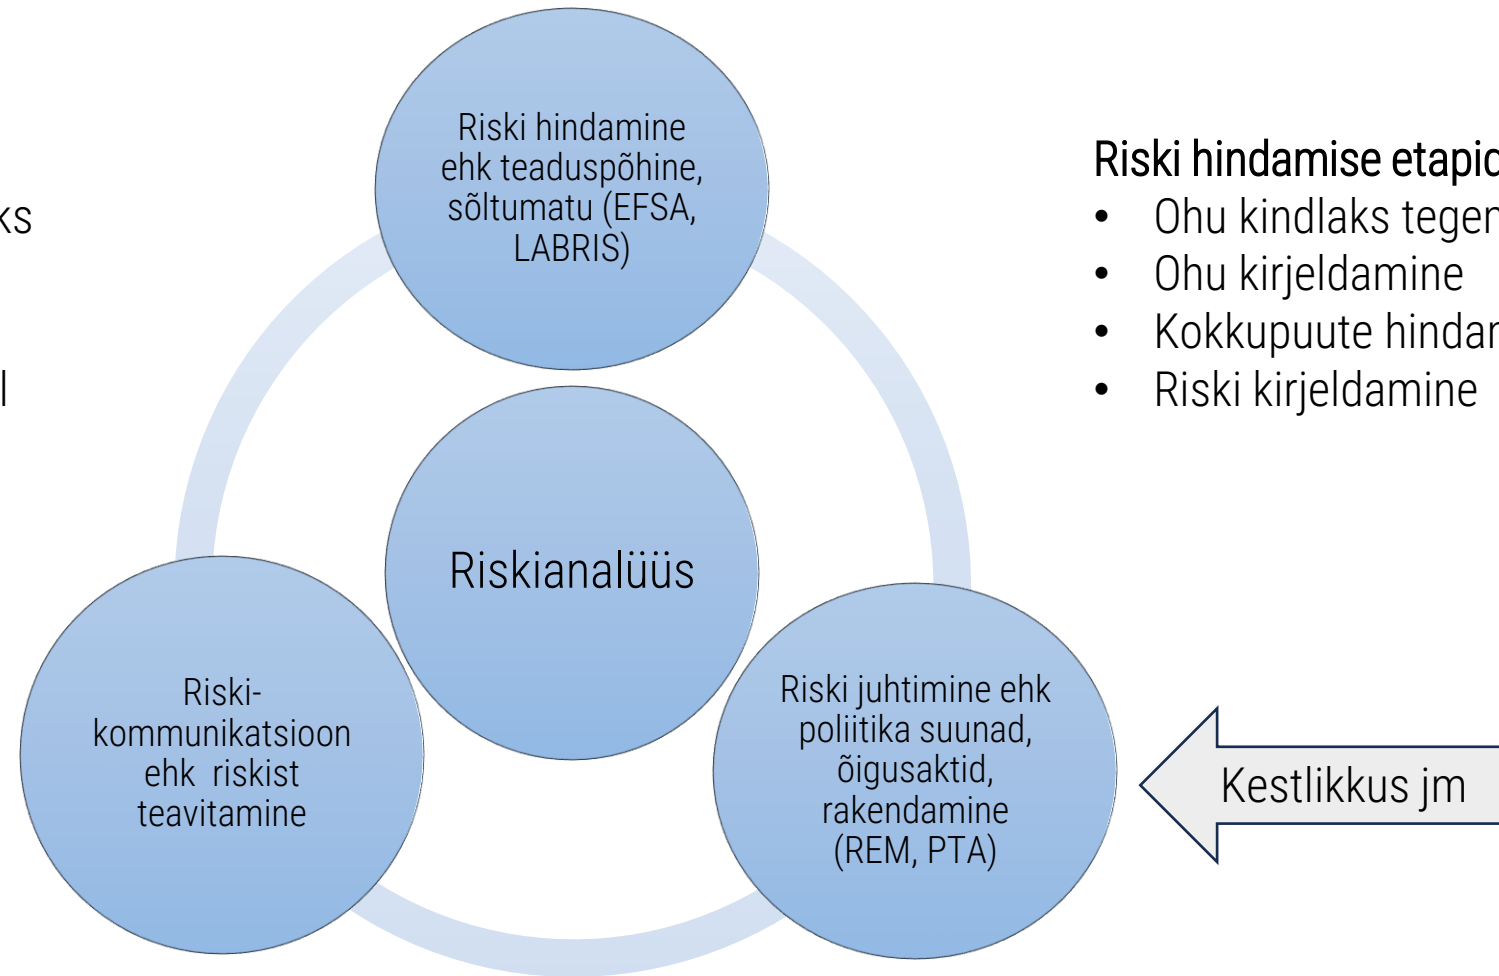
ks

l

Riski hindamine ehk teaduspõhine, sõltumatu (EFSA, LABRIS)

Riskianalüüs

Riski-kommunikatsioon ehk riskist teavitamine

Riski juhtimine ehk poliitika suunad, õigusaktid, rakendamine (REM, PTA)

Riski hindamise etapid
• Ohu kindlaks tegem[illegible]
• Ohu kirjeldamine
• Kokkupuute hindam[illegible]
• Riski kirjeldamine

Kestlikkus jm